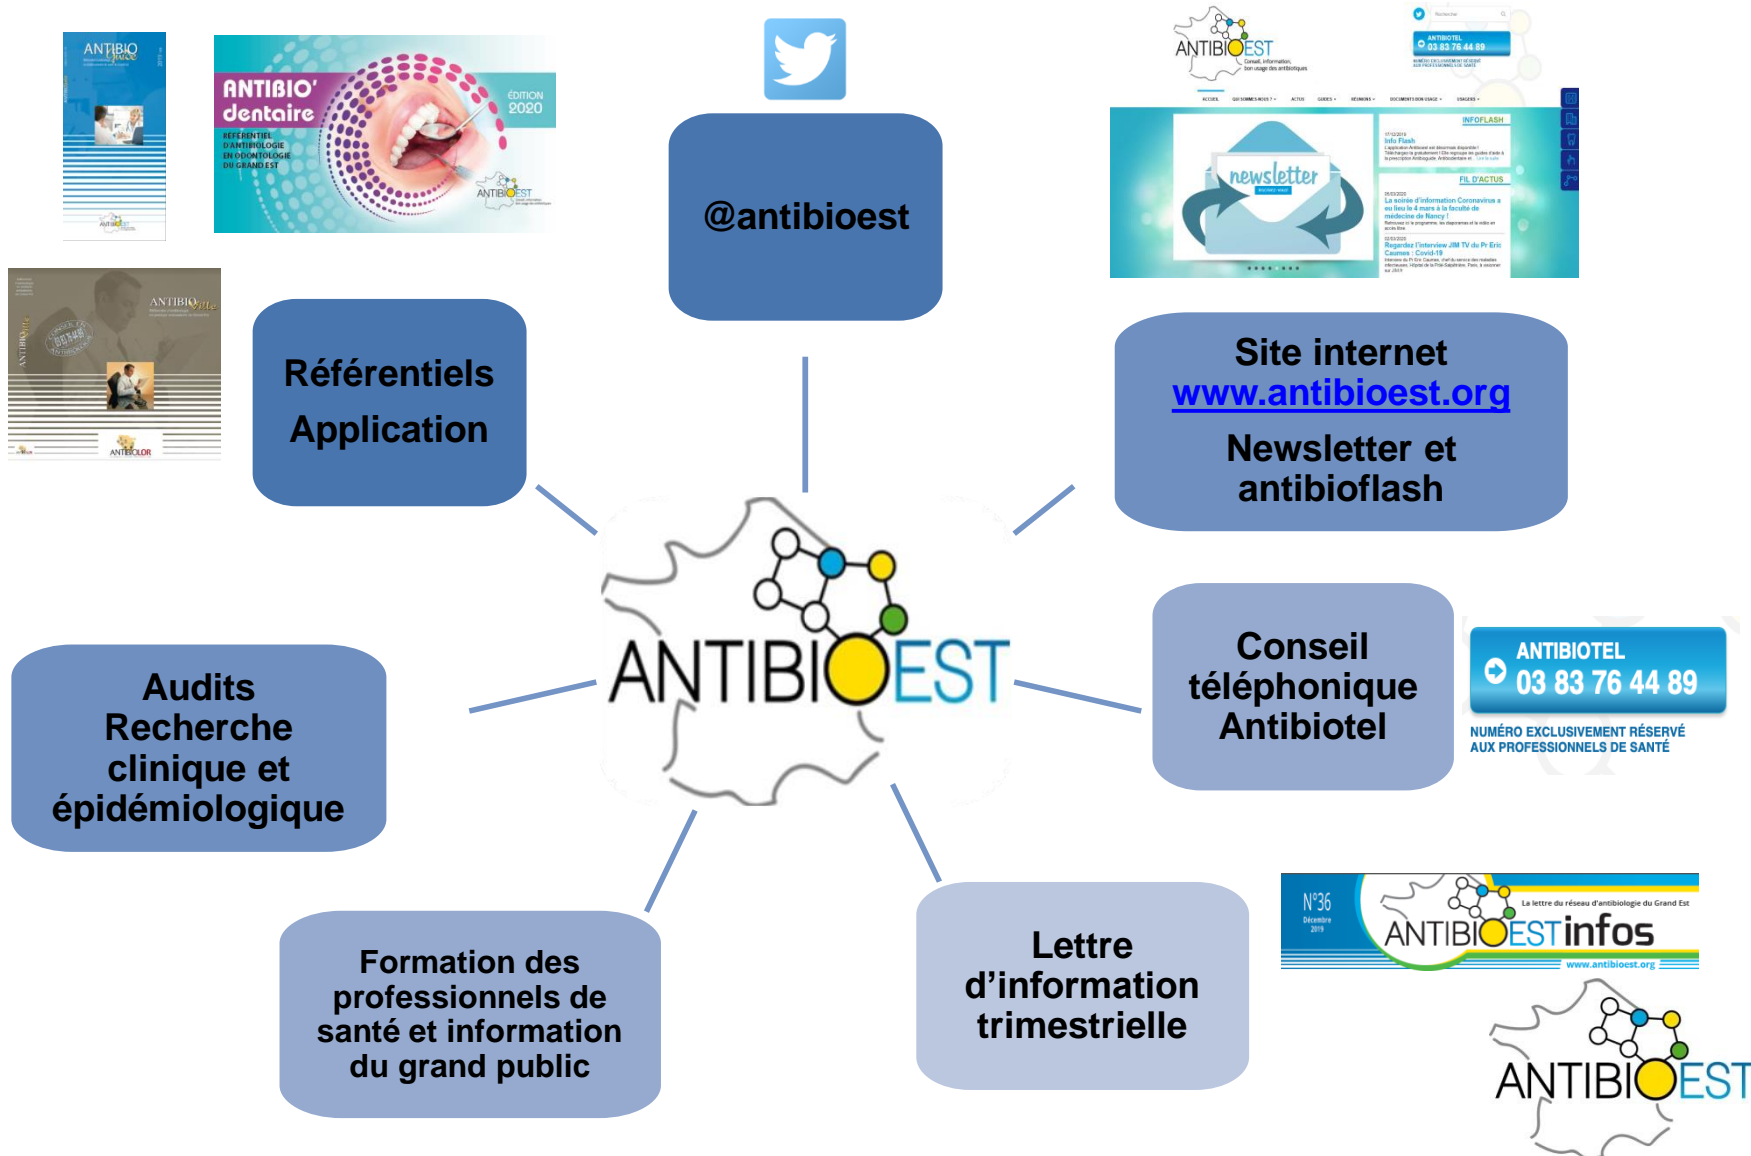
ANTIBIOGuide

ANTIBIO' dentaire
ÉDITION 2020
RÉFÉRENTIEL D'ANTIBIOLOGIE EN ODONTOLOGIE DU GRAND EST
ANTIBIOEST

@antibioest

ANTIBIOEST
ANTIBIOTEL 03 83 76 44 89
INFOFLASH
newsletter
FIL D'ACTUS

ANTIBIOEtte
ANTIBIOLOR

Référentiels
Application

Site internet
www.antibioest.org
Newsletter et antibioflash

ANTIBIOEST

Audits
Recherche clinique et épidémiologique

Conseil téléphonique Antibiotel

ANTIBIOTEL
03 83 76 44 89
NUMÉRO EXCLUSIVEMENT RÉSERVÉ AUX PROFESSIONNELS DE SANTÉ

N°36
Décembre 2019
La lettre du réseau d'antibiologie du Grand Est
ANTIBIOESTinfos
www.antibioest.org

Formation des professionnels de santé et information du grand public

Lettre d'information trimestrielle

ANTIBIOEST